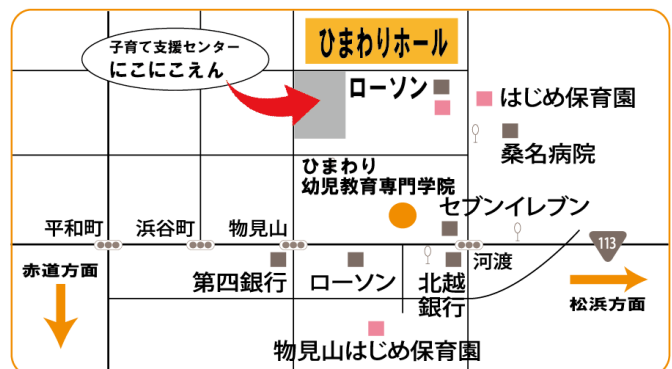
子育て支援センター
にこにこえん

ひまわりホール

ローソン

はじめ保育園

桑名病院

ひまわり
幼児教育専門学院

セブンイレブン

平和町

浜谷町

物見山

113

赤道方面

河渡

第四銀行

ローソン

北越
銀行

松浜方面

物見山はじめ保育園